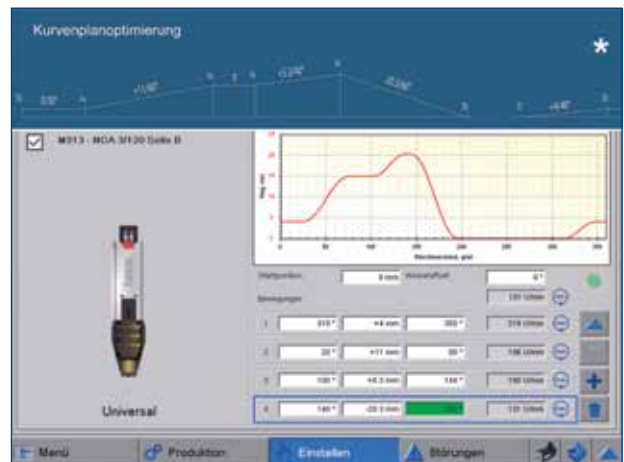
Kurvenplanoptimierung

*

M313 - MOA 3/120 Seite B

Universal

Startposition
0 mm
Abstellhub
0 °
Bewegungen
131 U/min

1
315 °
+4 mm
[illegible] °
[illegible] U/min

2
20 °
+11 mm
35 °
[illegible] U/min

3
100 °
+8,3 mm
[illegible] °
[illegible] U/min

4
180 °
-23,3 mm
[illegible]
131 U/min

Menü
Produktion
Einstellen
Störungen